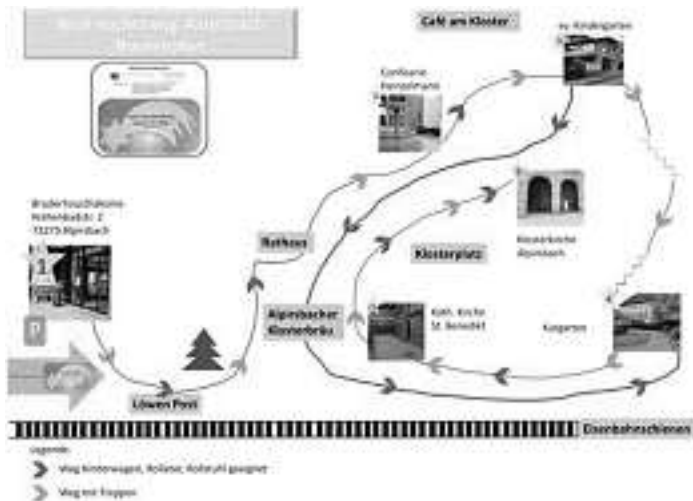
Café am Kloster

ev. Kindergarten

Confiserie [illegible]

Bruderhausdiakonie
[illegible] 2
72275 Alpirsbach

Rathaus

Klosterkirche Alpirsbach

Klosterplatz

Alpirsbacher Klosterbräu

Kath. Kirche St. Benedikt

Kurgarten

P

Löwen Post

Eisenbahnschienen

Legende:
Weg Kinderwagen, Rollator, Rollstuhl geeignet
Weg mit Treppen